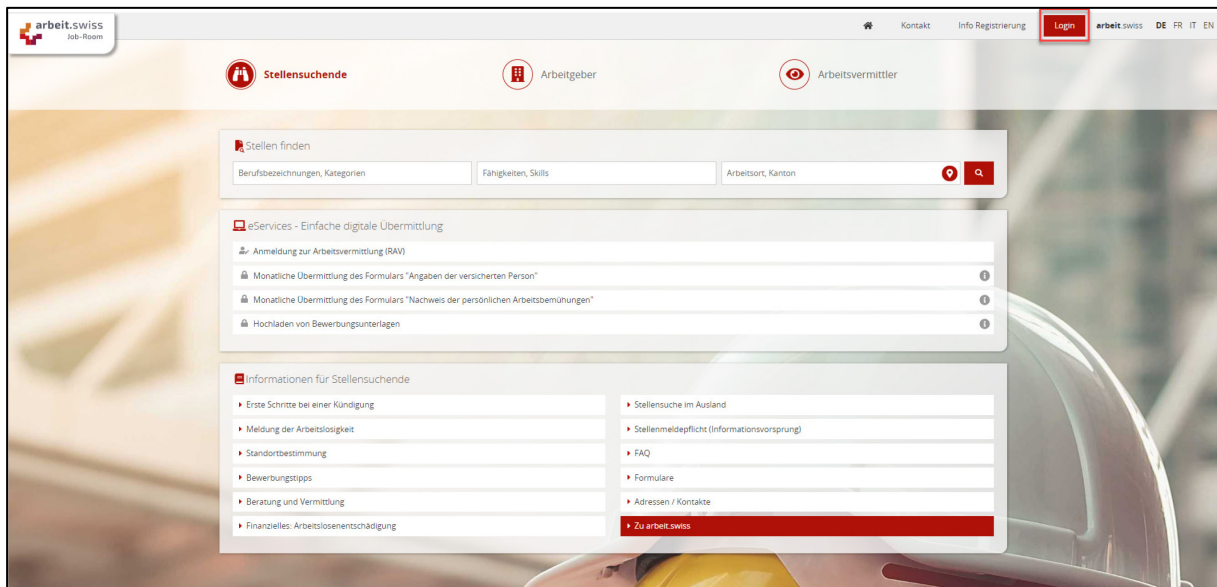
arbeit.swiss
Job-Room

Kontakt Info Registrierung Login arbeit.swiss DE FR IT EN

Stellensuchende Arbeitgeber Arbeitsvermittler

Stellen finden

Berufsbezeichnungen, Kategorien
Fähigkeiten, Skills
Arbeitsort, Kanton

eServices - Einfache digitale Übermittlung

Anmeldung zur Arbeitsvermittlung (RAV)
Monatliche Übermittlung des Formulars "Angaben der versicherten Person"
Monatliche Übermittlung des Formulars "Nachweis der persönlichen Arbeitsbemühungen"
Hochladen von Bewerbungsunterlagen

Informationen für Stellensuchende

Erste Schritte bei einer Kündigung
Meldung der Arbeitslosigkeit
Standortbestimmung
Bewerbungstipps
Beratung und Vermittlung
Finanzielles: Arbeitslosenentschädigung

Stellensuche im Ausland
Stellenmeldepflicht (Informationsvorsprung)
FAQ
Formulare
Adressen / Kontakte
Zu arbeit.swiss